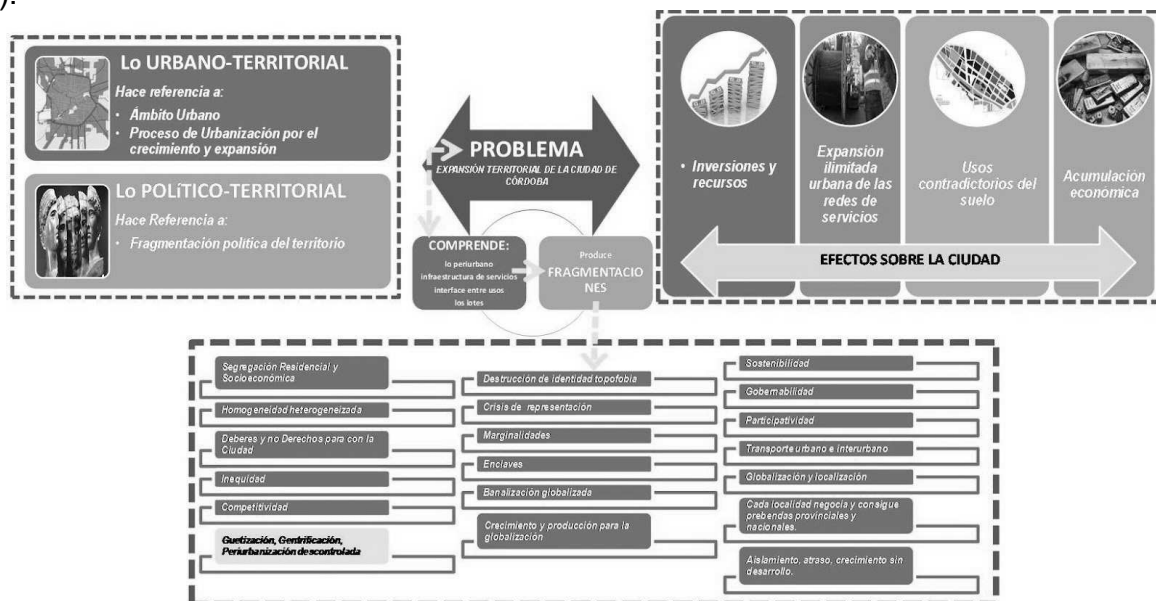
Lo URBANO-TERRITORIAL

Hace referencia a:

- Ámbito Urbano
- Proceso de Urbanización por el crecimiento y expansión

Lo POLíTICO-TERRITORIAL

Hace Referencia a:

- Fragmentación política del territorio

PROBLEMA

EXPANSIÓN TERRITORIAL DE LA CIUDAD DE CÓRDOBA

COMPRENDE:

lo periurbano infraestructura de servicios interface entre usos los lotes

Produce

FRAGMENTACIONES

- Inversiones y recursos

Expansión ilimitada urbana de las redes de servicios

Usos contradictorios del suelo

Acumulación económica

EFECTOS SOBRE LA CIUDAD

Segregación Residencial y Socioeconómica

Homogeneidad heterogeneizada

Deberes y no Derechos para con la Ciudad

Inequidad

Competitividad

Guetización, Gentrificación, Periurbanización descontrolada

Destrucción de identidad topofobia

Crisis de representación

Marginalidades

Enclaves

Banalización globalizada

Crecimiento y producción para la globalización

Sostenibilidad

Gobernabilidad

Participatividad

Transporte urbano e interurbano

Globalización y localización

Cada localidad negocia y consigue prebendas provinciales y nacionales.

Aislamiento, atraso, crecimiento sin desarrollo.